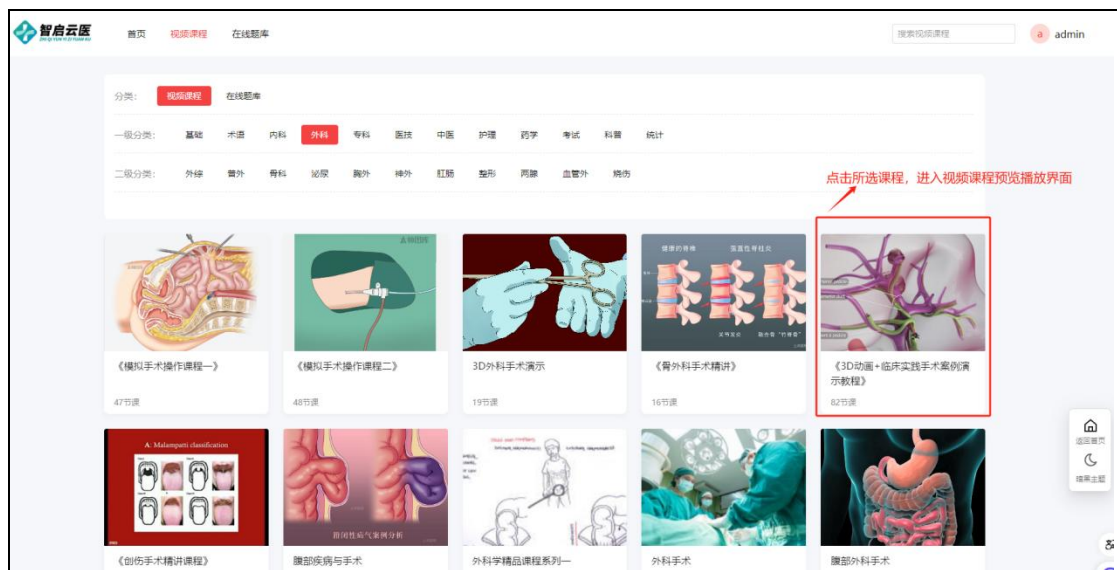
智启云医

首页 视频课程 在线题库

搜索视频课程

a admin

分类: 视频课程 在线题库

一级分类: 基础 术语 内科 外科 专科 医技 中医 护理 药学 考试 科普 统计

二级分类: 外综 普外 骨科 泌尿 胸外 神外 肛肠 整形 两腺 血管外 烧伤

点击所选课程，进入视频课程预览播放界面

《模拟手术操作课程一》
47节课

《模拟手术操作课程二》
48节课

3D外科手术演示
19节课

《骨外科手术精讲》
16节课

《3D动画+临床实践手术案例演示教程》
82节课

A: Malampatti classification

《创伤手术精讲课程》

腹部疾病与手术

外科学精品课程系列一

外科手术

腹部外科手术

返回首页

按黑主题